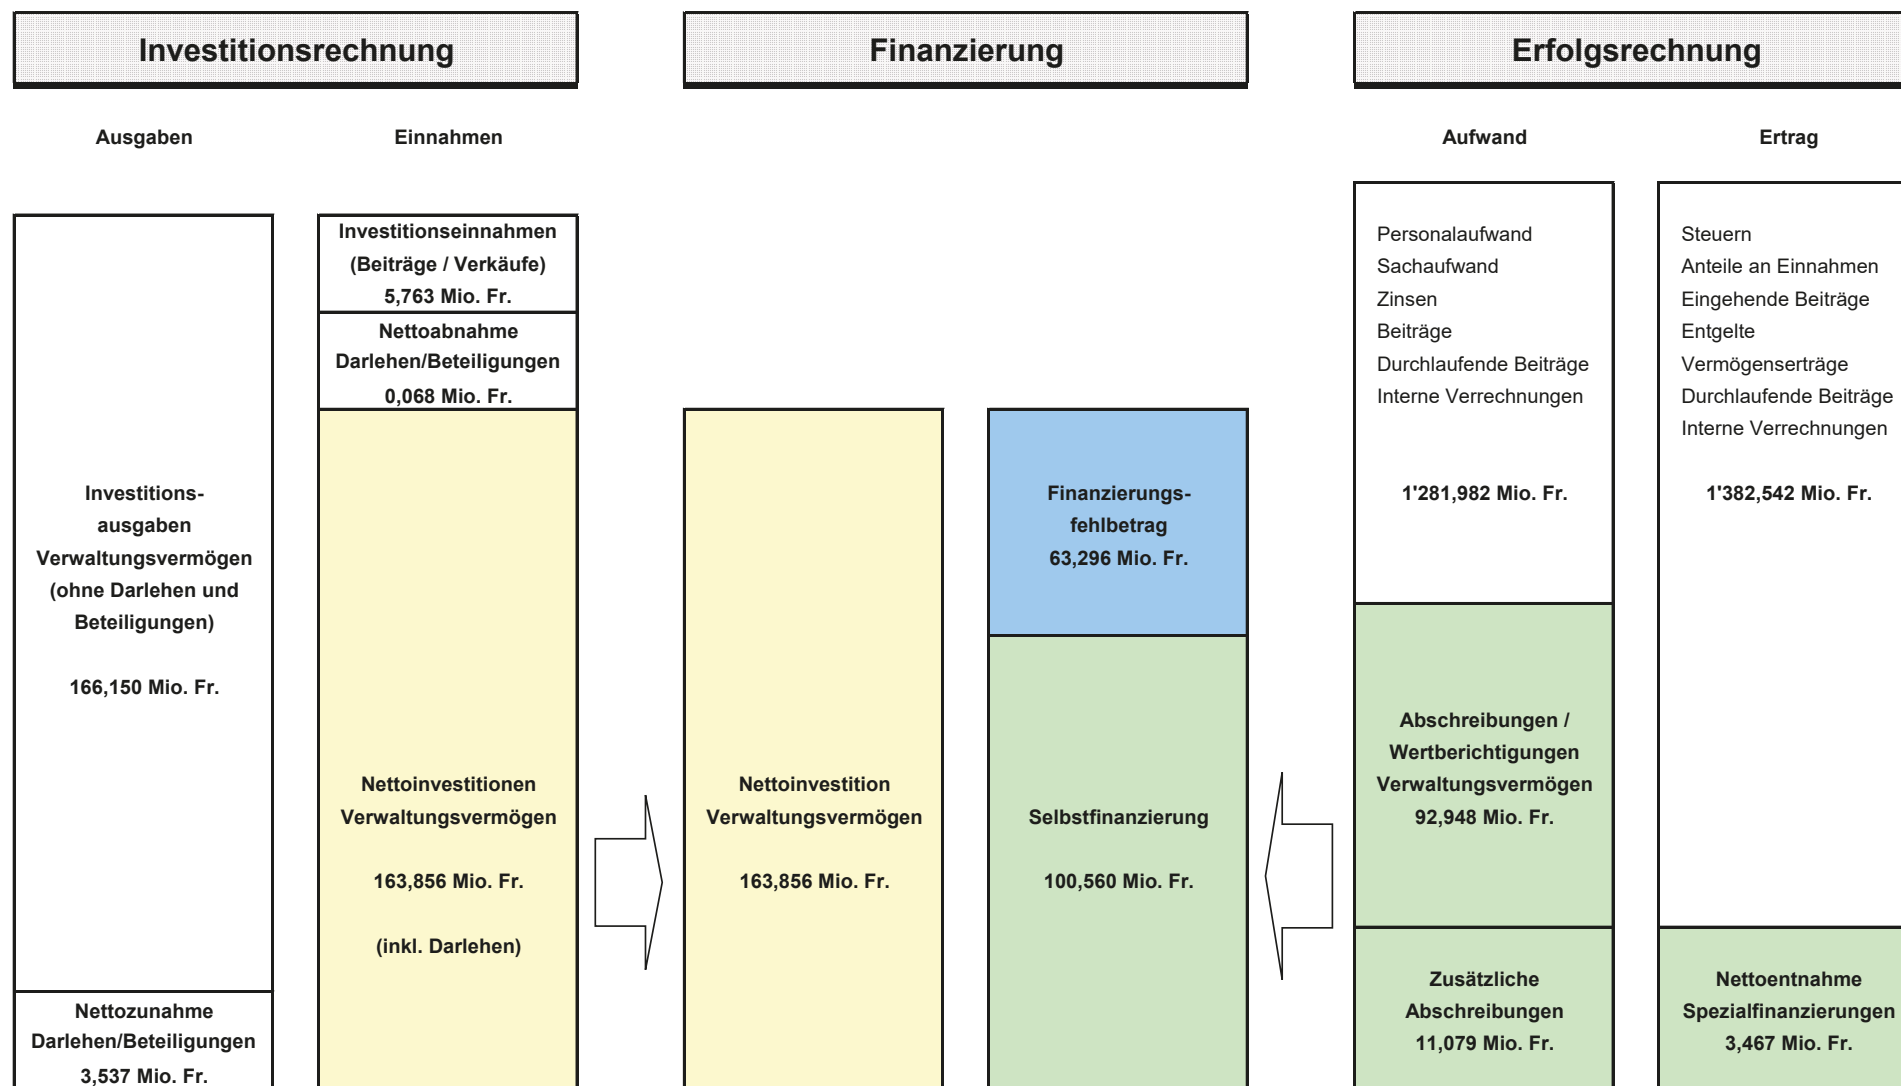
Investitionsrechnung

Finanzierung

Erfolgsrechnung

Ausgaben

Einnahmen

Aufwand

Ertrag

Investitionsausgaben Verwaltungsvermögen (ohne Darlehen und Beteiligungen)

166,150 Mio. Fr.

Nettozunahme Darlehen/Beteiligungen 3,537 Mio. Fr.

Investitionseinnahmen (Beiträge / Verkäufe) 5,763 Mio. Fr.

Nettoabnahme Darlehen/Beteiligungen 0,068 Mio. Fr.

Nettoinvestitionen Verwaltungsvermögen

163,856 Mio. Fr.

(inkl. Darlehen)

Nettoinvestition Verwaltungsvermögen

163,856 Mio. Fr.

Finanzierungsfehlbetrag 63,296 Mio. Fr.

Selbstfinanzierung

100,560 Mio. Fr.

Personalaufwand
Sachaufwand
Zinsen
Beiträge
Durchlaufende Beiträge
Interne Verrechnungen

1'281,982 Mio. Fr.

Abschreibungen / Wertberichtigungen Verwaltungsvermögen 92,948 Mio. Fr.

Zusätzliche Abschreibungen 11,079 Mio. Fr.

Steuern
Anteile an Einnahmen
Eingehende Beiträge
Entgelte
Vermögenserträge
Durchlaufende Beiträge
Interne Verrechnungen

1'382,542 Mio. Fr.

Nettoentnahme Spezialfinanzierungen 3,467 Mio. Fr.